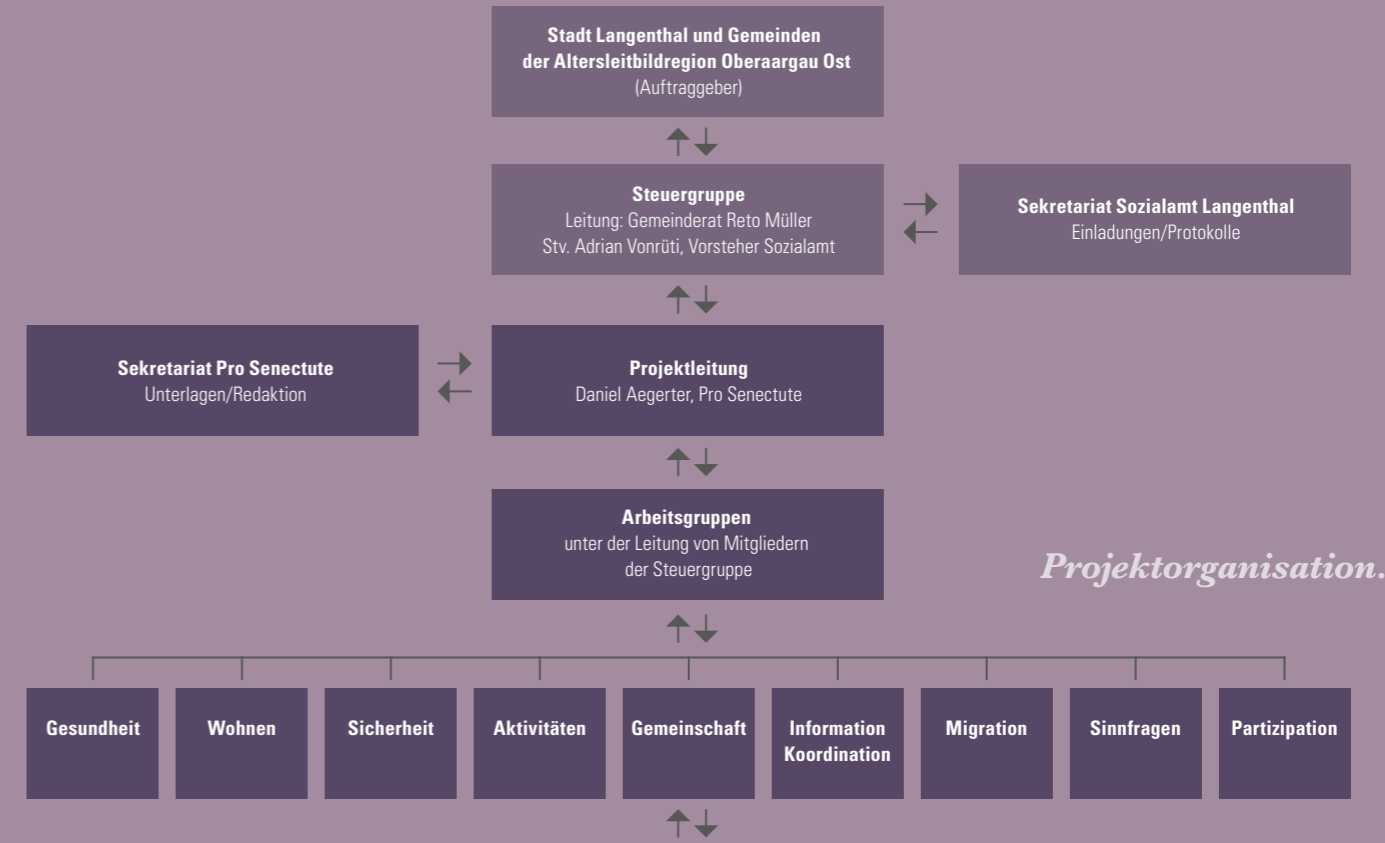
**Stadt Langenthal und Gemeinden der Altersleitbildregion Oberaargau Ost**
(Auftraggeber)

**Steuergruppe**
Leitung: Gemeinderat Reto Müller
Stv. Adrian Vonrüti, Vorsteher Sozialamt

**Sekretariat Sozialamt Langenthal**
Einladungen/Protokolle

**Sekretariat Pro Senectute**
Unterlagen/Redaktion

**Projektleitung**
Daniel Aegerter, Pro Senectute

**Arbeitsgruppen**
unter der Leitung von Mitgliedern der Steuergruppe

*Projektorganisation.*

**Gesundheit**

**Wohnen**

**Sicherheit**

**Aktivitäten**

**Gemeinschaft**

**Information Koordination**

**Migration**

**Sinnfragen**

**Partizipation**